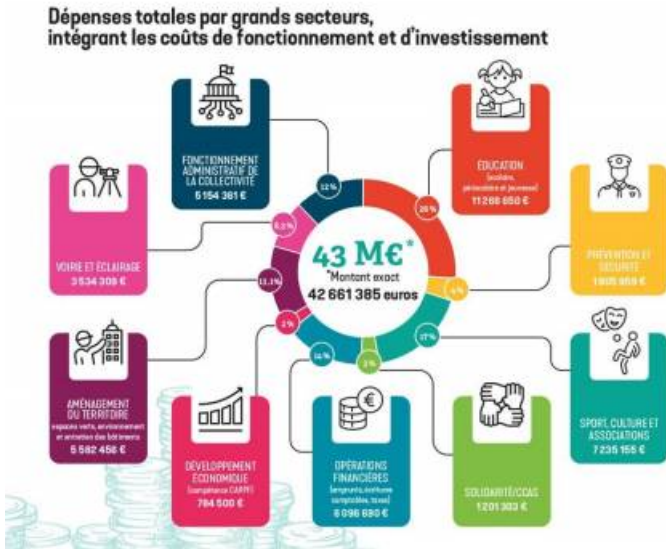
Dépenses totales par grands secteurs, intégrant les coûts de fonctionnement et d'investissement

43 M€*
*Montant exact
42 661 385 euros

FONCTIONNEMENT ADMINISTRATIF DE LA COLLECTIVITÉ
5 154 381 €

12 %

ÉDUCATION
(scolaire, périscolaire et jeunesse)
11 268 650 €

26 %

PRÉVENTION ET SÉCURITÉ
1 805 959 €

4 %

SPORT, CULTURE ET ASSOCIATIONS
7 235 155 €

17 %

SOLIDARITÉ/CCAS
1 201 303 €

3 %

OPÉRATIONS FINANCIÈRES
(emprunts, écritures comptables, taxe)
6 096 690 €

14 %

DÉVELOPPEMENT ÉCONOMIQUE
(compétence CAPPF)
784 500 €

2 %

AMÉNAGEMENT DU TERRITOIRE
espaces verts, environnement et entretien des bâtiments
5 582 456 €

13,1 %

VOIRIE ET ÉCLAIRAGE
3 534 309 €

8,3 %